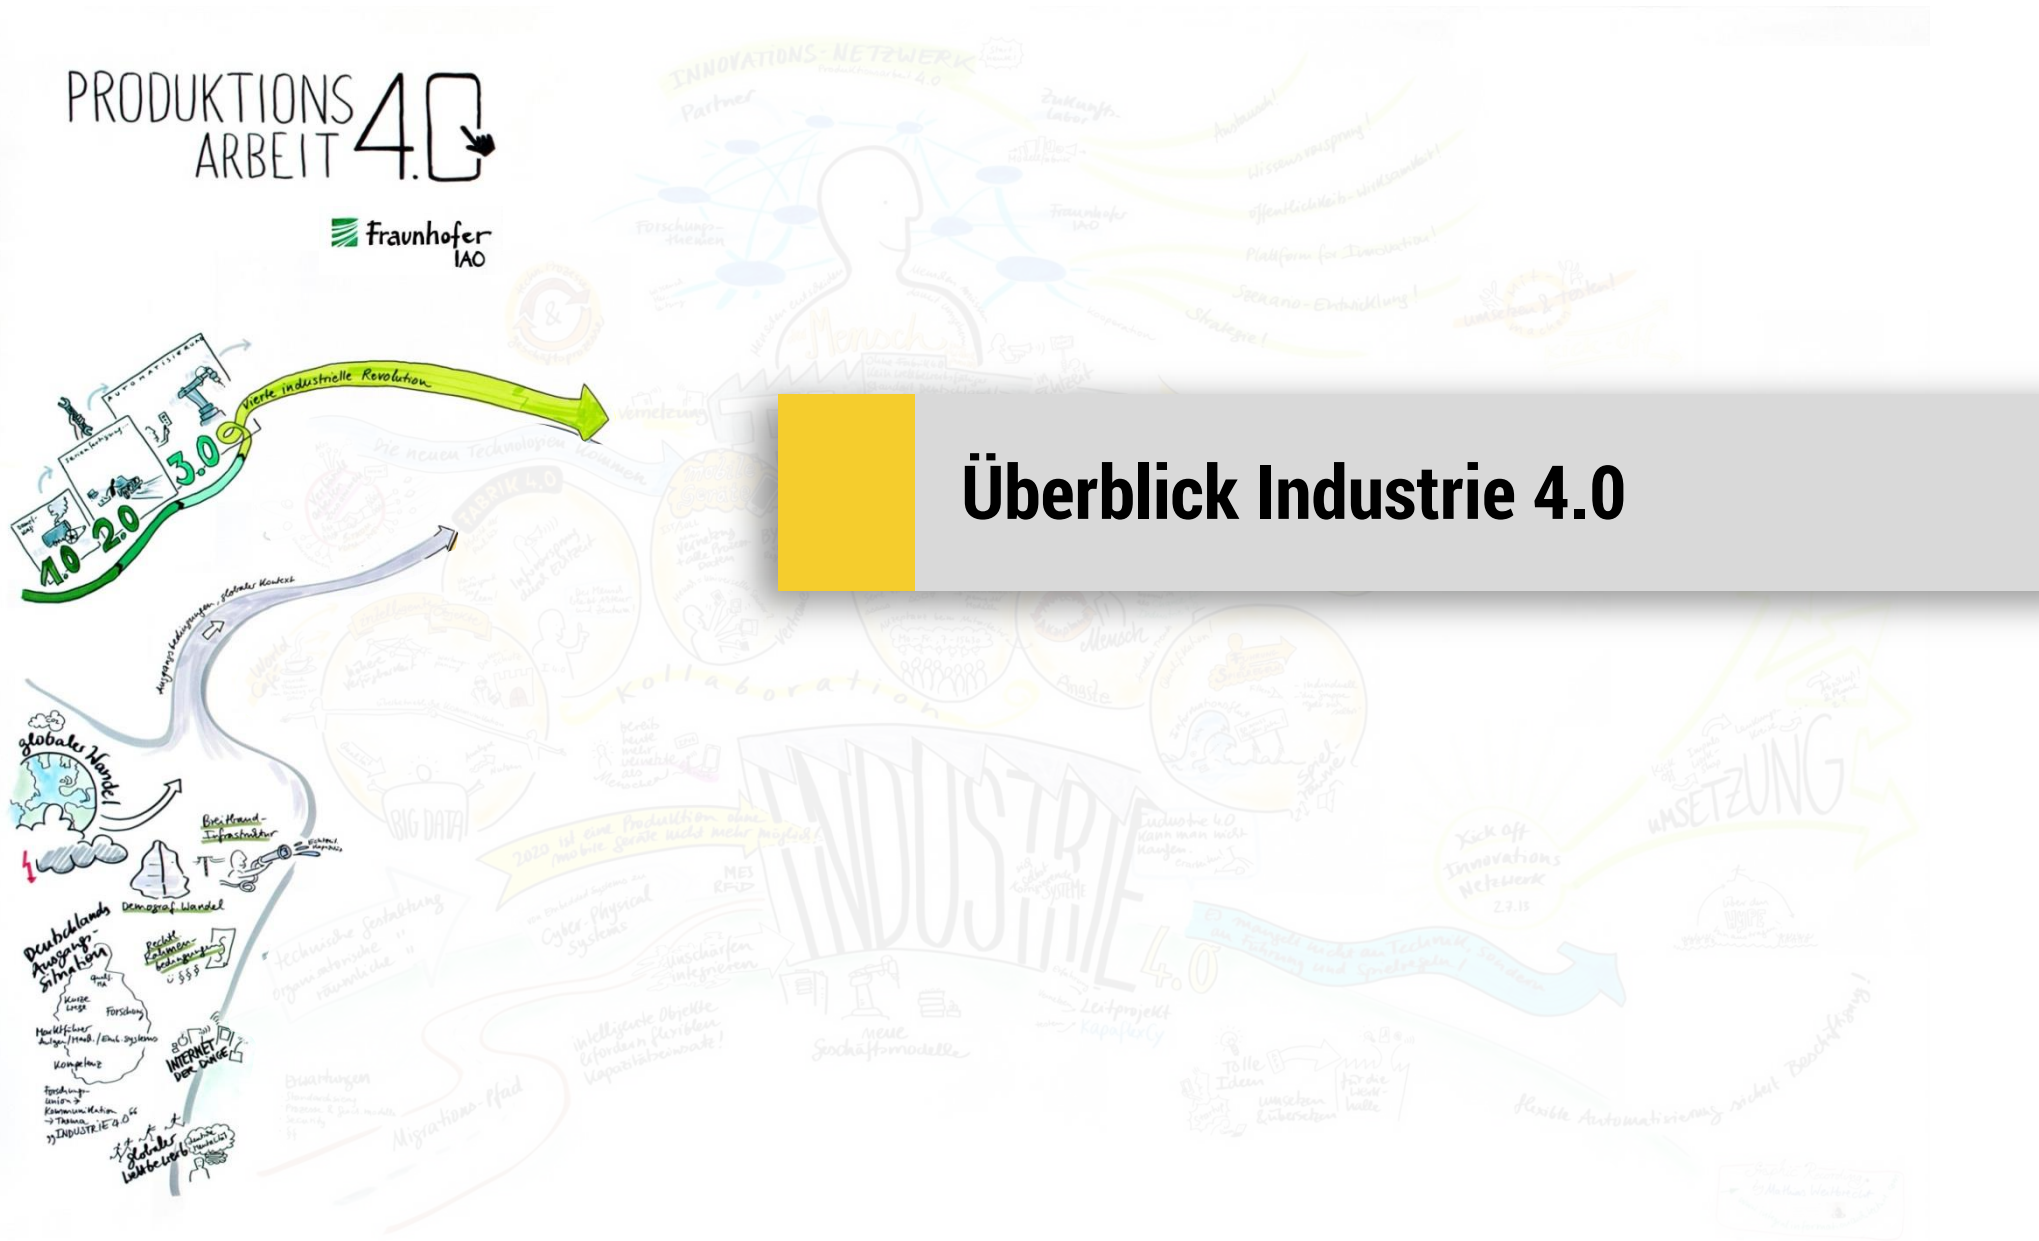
PRODUKTIONS ARBEIT 4.0

Fraunhofer IAO

Überblick Industrie 4.0

vierte industrielle Revolution

1.0 2.0 3.0

Automatisierung

globaler Wandel

Breitband-Infrastruktur

Demograf. Wandel

Deutschlands Ausgangs-Situation

Rechtl. Rahmenbedingungen

INTERNET DER DINGE

globaler Wettbewerb

INDUSTRIE 4.0

INNOVATIONS-NETZWERK

Partner

Mensch

Kollaboration

BIG DATA

UMSETZUNG

Kick off Innovations Netzwerk

neue Geschäftsmodelle

Leitprojekt

Cyber Physical Systems

Migrations-Pfad

Tolle Ideen

Fabrik 4.0

Die neuen Technologien kommen

Vernetzung

Strategie!

Szenario-Entwicklung!

Plattform für Innovation!

Öffentlichkeits-Wirksamkeit!

Wissensvorsprung!

Austausch!